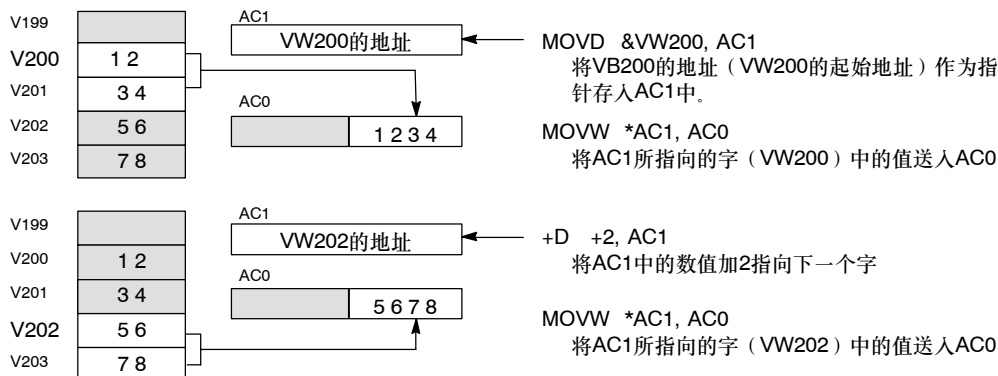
V199
V200 | 12
V201 | 34
V202 | 56
V203 | 78

AC1
VW200的地址

AC0
1234

MOVD &VW200, AC1
将VB200的地址（VW200的起始地址）作为指针存入AC1中。

MOVW *AC1, AC0
将AC1所指向的字（VW200）中的值送入AC0

V199
V200 | 12
V201 | 34
V202 | 56
V203 | 78

AC1
VW202的地址

AC0
5678

+D +2, AC1
将AC1中的数值加2指向下一个字

MOVW *AC1, AC0
将AC1所指向的字（VW202）中的值送入AC0